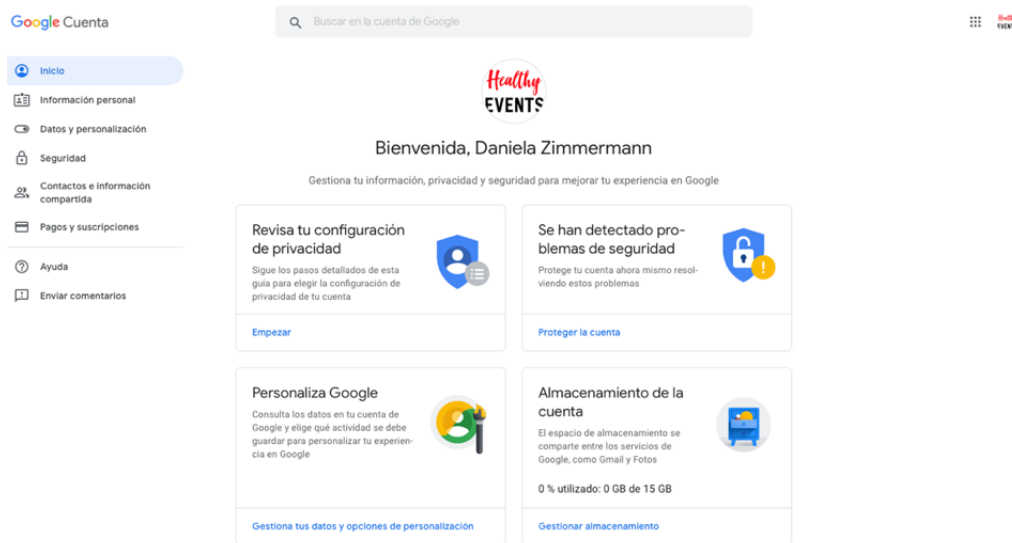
Google Cuenta

Buscar en la cuenta de Google

Inicio
Información personal
Datos y personalización
Seguridad
Contactos e información compartida
Pagos y suscripciones
Ayuda
Enviar comentarios

Healthy EVENTS

Bienvenida, Daniela Zimmermann

Gestiona tu información, privacidad y seguridad para mejorar tu experiencia en Google

Revisa tu configuración de privacidad
Sigue los pasos detallados de esta guía para elegir la configuración de privacidad de tu cuenta
Empezar

Se han detectado problemas de seguridad
Protege tu cuenta ahora mismo resolviendo estos problemas
Proteger la cuenta

Personaliza Google
Consulta los datos en tu cuenta de Google y elige qué actividad se debe guardar para personalizar tu experiencia en Google
Gestiona tus datos y opciones de personalización

Almacenamiento de la cuenta
El espacio de almacenamiento se comparte entre los servicios de Google, como Gmail y Fotos
0 % utilizado: 0 GB de 15 GB
Gestionar almacenamiento